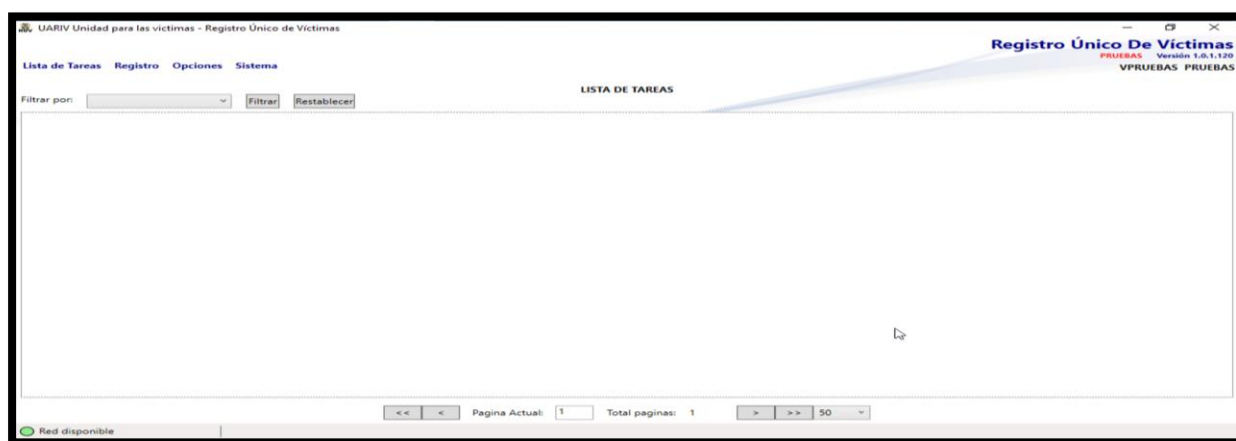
UARIV Unidad para las victimas - Registro Único de Víctimas

Registro Único De Víctimas
PRUEBAS Versión 1.0.1.120
VPRUEBAS PRUEBAS

Lista de Tareas Registro Opciones Sistema

LISTA DE TAREAS

Filtrar por: Filtrar Restablecer

<< < Pagina Actual: 1 Total paginas: 1 > >> 50

Red disponible